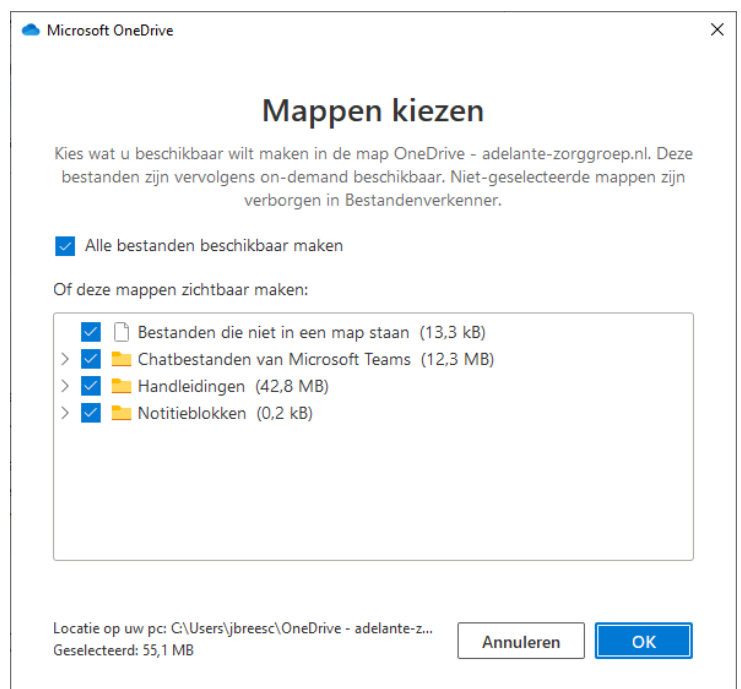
Microsoft OneDrive

×

Mappen kiezen

Kies wat u beschikbaar wilt maken in de map OneDrive - adelante-zorggroep.nl. Deze bestanden zijn vervolgens on-demand beschikbaar. Niet-geselecteerde mappen zijn verborgen in Bestandenverkenner.

Alle bestanden beschikbaar maken

Of deze mappen zichtbaar maken:

Bestanden die niet in een map staan (13,3 kB)
Chatbestanden van Microsoft Teams (12,3 MB)
Handleidingen (42,8 MB)
Notitieblokken (0,2 kB)

Locatie op uw pc: C:\Users\jbreesc\OneDrive - adelante-z...
Geselecteerd: 55,1 MB

Annuleren

OK